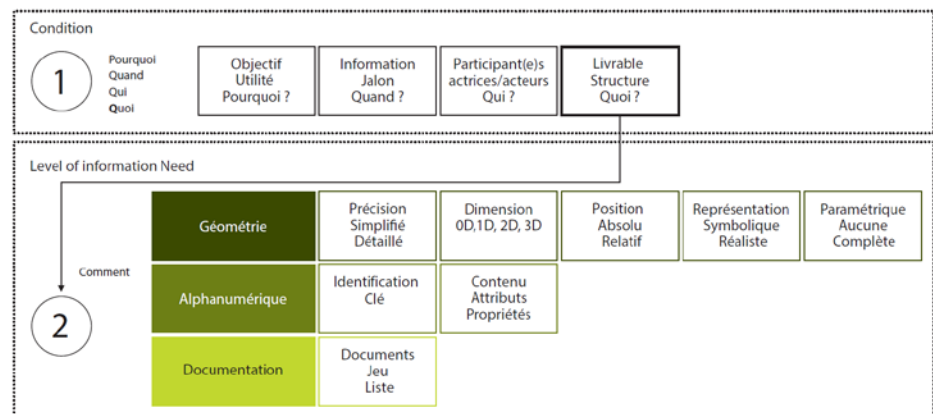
Condition

1

Pourquoi
Quand
Qui
Quoi

Objectif
Utilité
Pourquoi ?

Information
Jalon
Quand ?

Participant(e)s
actrices/acteurs
Qui ?

Livrable
Structure
Quoi ?

Level of information Need

Comment

2

Géométrie

Précision
Simplifié
Détaillé

Dimension
0D,1D, 2D, 3D

Position
Absolu
Relatif

Représentation
Symbolique
Réaliste

Paramétrique
Aucune
Complète

Alphanumérique

Identification
Clé

Contenu
Attributs
Propriétés

Documentation

Documents
Jeu
Liste